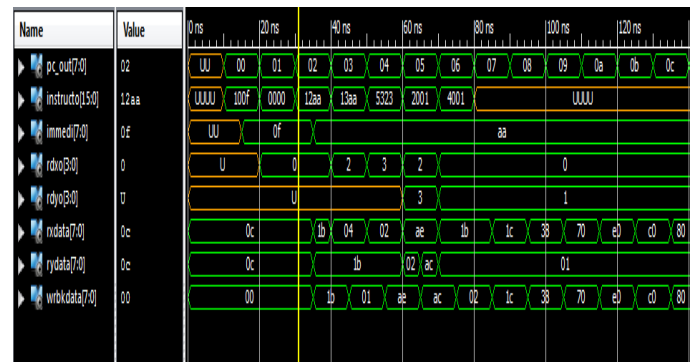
| Name | Value |
|---|---|
| pc_out[7:0] | 02 |
| instructo[15:0] | 12aa |
| immedi[7:0] | 0f |
| rdxo[3:0] | 0 |
| rdyo[3:0] | U |
| rxdata[7:0] | 0c |
| rydata[7:0] | 0c |
| wrbkdata[7:0] | 00 |

0 ns 20 ns 40 ns 60 ns 80 ns 100 ns 120 ns

UU 00 01 02 03 04 05 06 07 08 09 0a 0b 0c

UUUU 100f 0000 12aa 13aa 5323 2001 4001 UUUU

UU 0f aa

U 0 2 3 2 0

U 3 1

0c 1b 04 02 ae 1b 1c 38 70 e0 c0 80

0c 1b 02 ac 01

00 1b 01 ae ac 02 1c 38 70 e0 c0 80